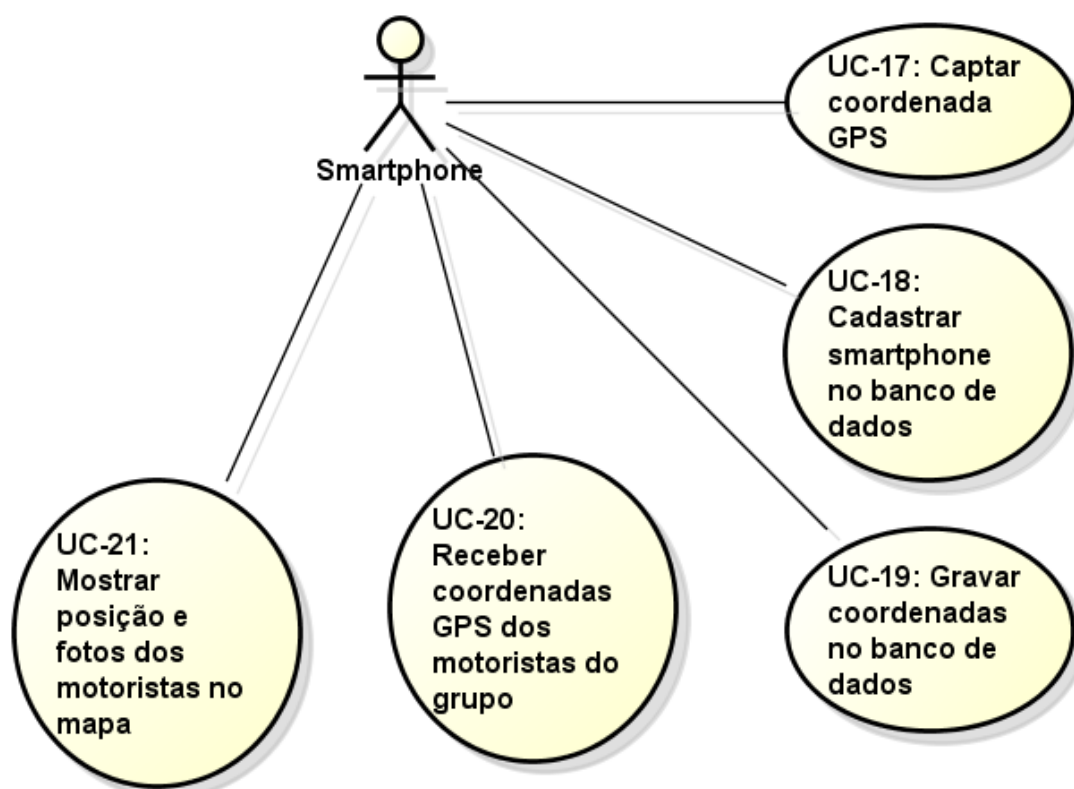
Smartphone

UC-17: Captar coordenada GPS

UC-18: Cadastrar smartphone no banco de dados

UC-21: Mostrar posição e fotos dos motoristas no mapa

UC-20: Receber coordenadas GPS dos motoristas do grupo

UC-19: Gravar coordenadas no banco de dados